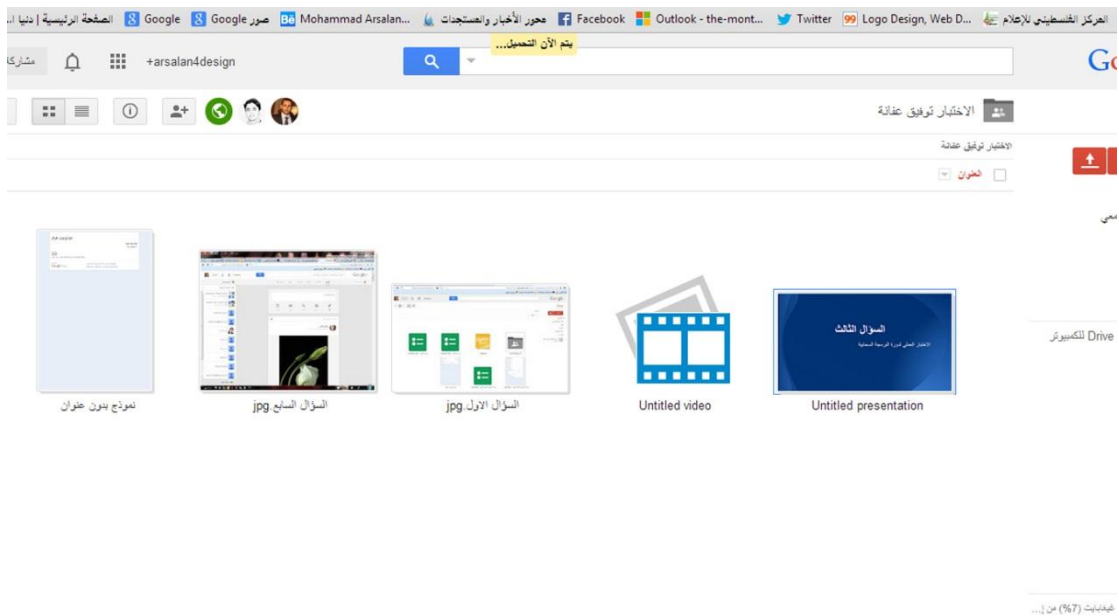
المركز الفلسطيني للإعلام ... Logo Design, Web D... Twitter Outlook - the-mont... Facebook محور الأخبار والمستجدات ... Mohammad Arsalan... صور Google Google الصفحة الرئيسية | دنيا ا...

يتم الآن التحميل...

مشاركة +arsalan4design

Go

الاختبار توفيق عفانة

الاختبار توفيق عفانة

العنوان

السؤال الثالث

الاختبار العملي لدورة الرسمية النسخية

نموذج بدون عنوان

السؤال السابع.jpg

السؤال الاول.jpg

Untitled video

Untitled presentation

Drive للكمبيوتر

ميغابايت (%7) من ...